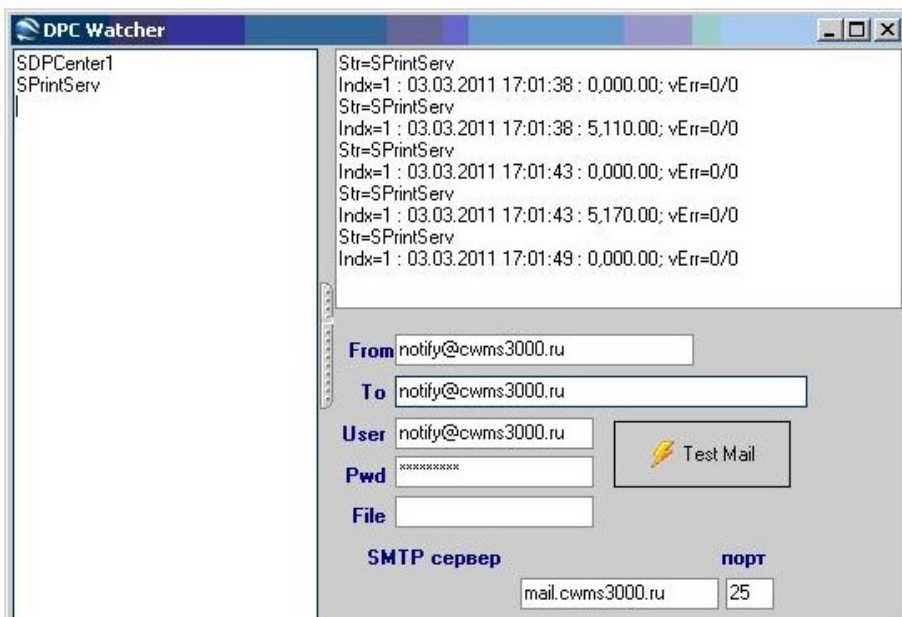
DPC Watcher

SDPCenter1
SPrintServ

Str=SPrintServ
Indx=1 : 03.03.2011 17:01:38 : 0,000.00; vErr=0/0
Str=SPrintServ
Indx=1 : 03.03.2011 17:01:38 : 5,110.00; vErr=0/0
Str=SPrintServ
Indx=1 : 03.03.2011 17:01:43 : 0,000.00; vErr=0/0
Str=SPrintServ
Indx=1 : 03.03.2011 17:01:43 : 5,170.00; vErr=0/0
Str=SPrintServ
Indx=1 : 03.03.2011 17:01:49 : 0,000.00; vErr=0/0

From notify@cwms3000.ru
To notify@cwms3000.ru
User notify@cwms3000.ru
Pwd *********
File

Test Mail

SMTP сервер
порт
mail.cwms3000.ru
25